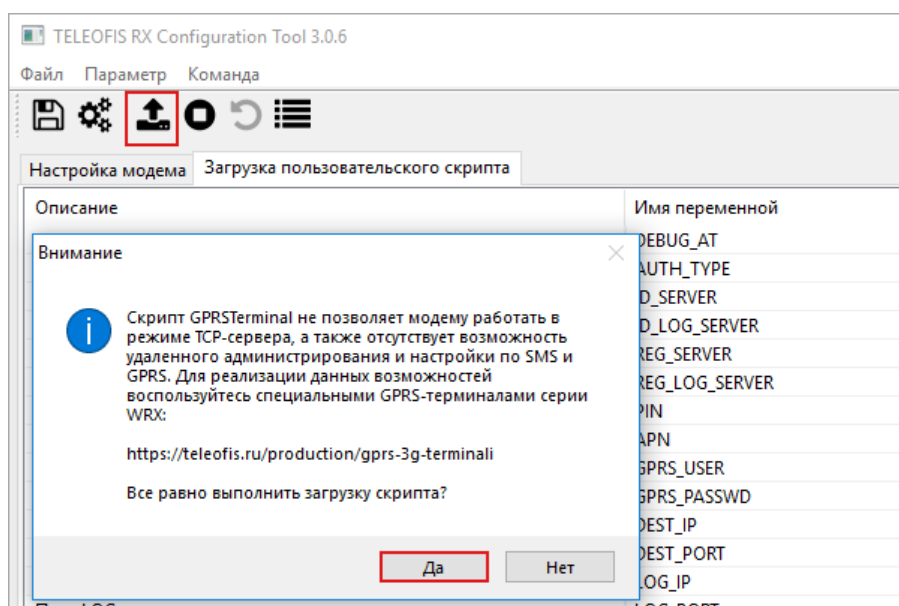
TELEOFIS RX Configuration Tool 3.0.6

Файл Параметр Команда

Настройка модема Загрузка пользовательского скрипта

Описание

Имя переменной

Внимание

Скрипт GPRSTerminal не позволяет модему работать в режиме TCP-сервера, а также отсутствует возможность удаленного администрирования и настройки по SMS и GPRS. Для реализации данных возможностей воспользуйтесь специальными GPRS-терминалами серии WRX:

https://teleofis.ru/production/gprs-3g-terminali

Все равно выполнить загрузку скрипта?

Да Нет

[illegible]EBUG_AT
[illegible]UTH_TYPE
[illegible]_SERVER
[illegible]_LOG_SERVER
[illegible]EG_SERVER
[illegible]EG_LOG_SERVER
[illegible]IN
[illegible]PN
GPRS_USER
GPRS_PASSWD
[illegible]EST_IP
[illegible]EST_PORT
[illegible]OG_IP
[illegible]